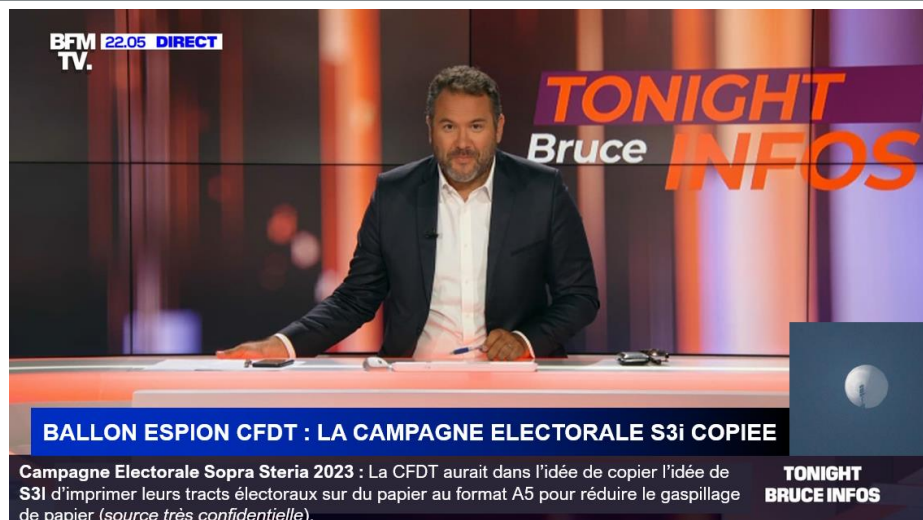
BFM TV. 22.05 DIRECT

TONIGHT Bruce INFOS

BALLON ESPION CFDT : LA CAMPAGNE ELECTORALE S3i COPIEE

Campagne Electorale Sopra Steria 2023 : La CFDT aurait dans l'idée de copier l'idée de S3I d'imprimer leurs tracts électoraux sur du papier au format A5 pour réduire le gaspillage de papier (source très confidentielle).

TONIGHT BRUCE INFOS